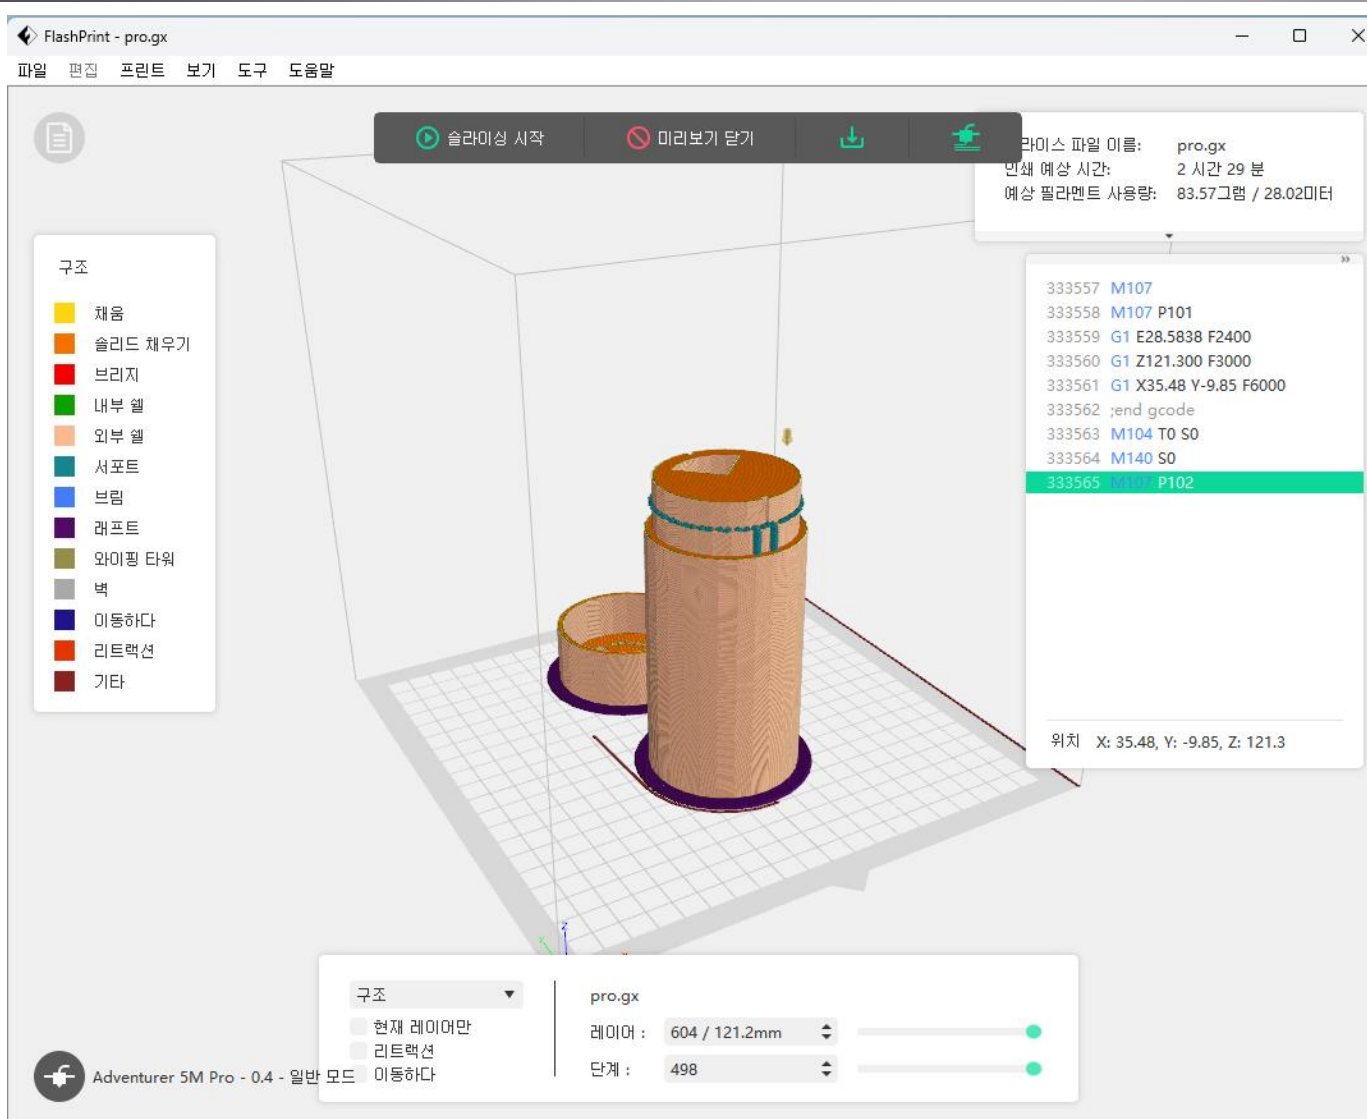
FlashPrint - pro.gx

파일 편집 프린트 보기 도구 도움말

슬라이싱 시작 미리보기 닫기

라이스 파일 이름: pro.gx
인쇄 예상 시간: 2 시간 29 분
예상 필라멘트 사용량: 83.57그램 / 28.02미터

구조
채움
솔리드 채우기
브리지
내부 쉘
외부 쉘
서포트
브림
래프트
와이핑 타워
벽
이동하다
리트랙션
기타

333557 M107
333558 M107 P101
333559 G1 E28.5838 F2400
333560 G1 Z121.300 F3000
333561 G1 X35.48 Y-9.85 F6000
333562 ;end gcode
333563 M104 T0 S0
333564 M140 S0
333565 M107 P102

위치 X: 35.48, Y: -9.85, Z: 121.3

구조
현재 레이어만
리트랙션
이동하다

pro.gx
레이어 : 604 / 121.2mm
단계 : 498

Adventurer 5M Pro - 0.4 - 일반 모드